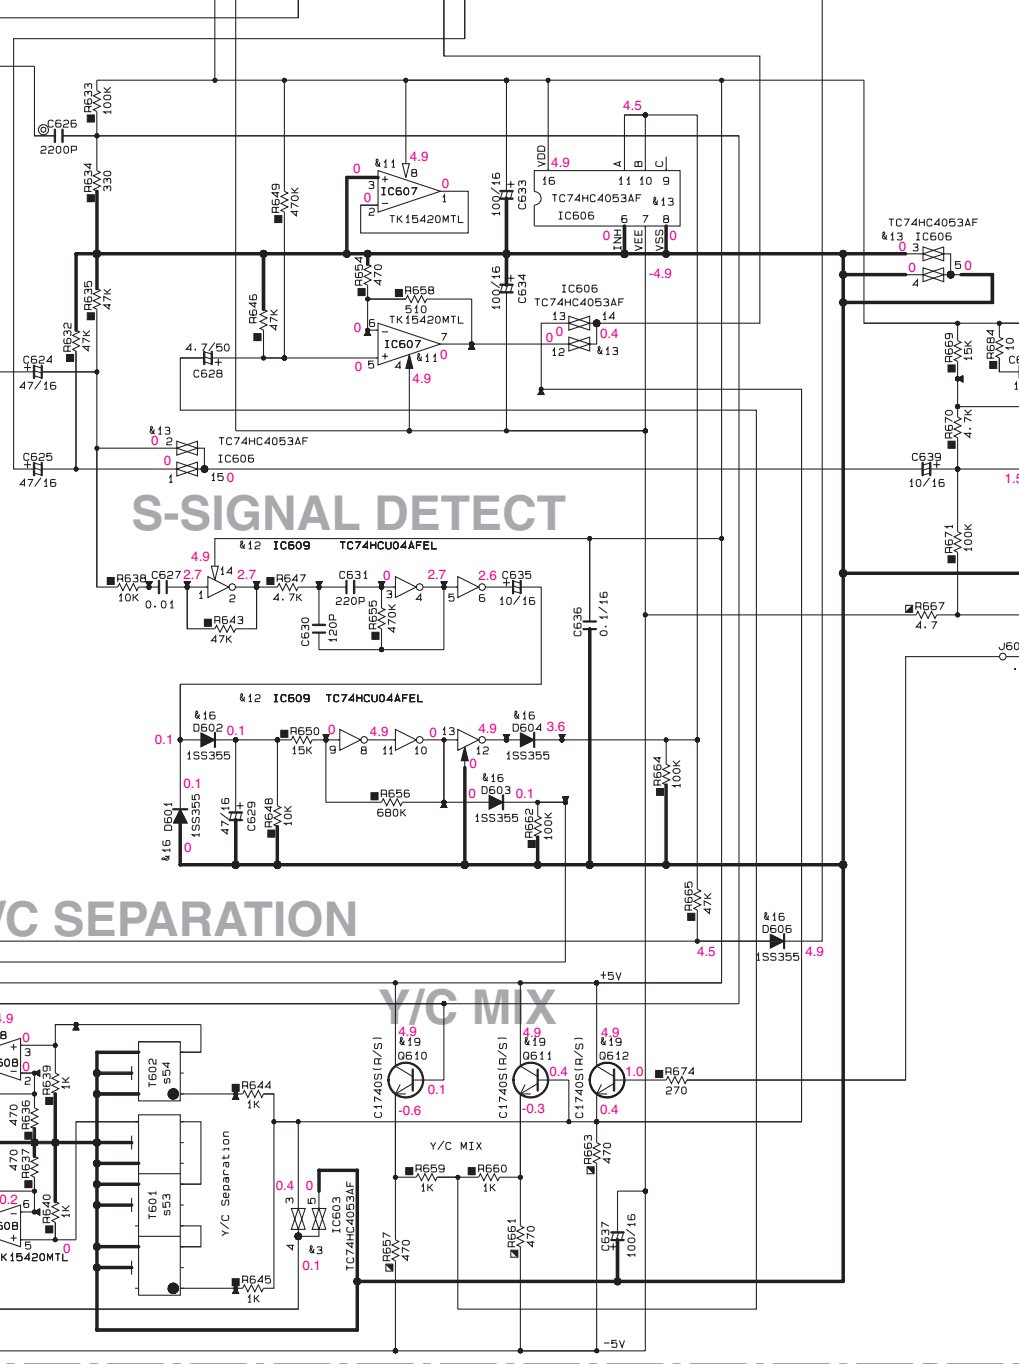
R633 100K
C626 2200P
R634 330
R649 470K
&11 4.9
0
3 8
IC607
0 2 1
TK15420MTL
0
100/16 C633
VDD 4.9
16
A B C
11 10 9
TC74HC4053AF &13
IC606
6 7 8
0 INH VEE VSS 0
-4.9
4.5
TC74HC4053AF
&13 IC606
0 3
0 5 0
4
R654 470
R658 510
TK15420MTL
0 6
IC607 7
0 5 4 &11 0
4.9
R646 47K
R635 47K
R632 47K
C624 47/16
4.7/50
C628
100/16 C634
IC606
TC74HC4053AF
13 14
0 0.4
12 &13
R669 15K
R684 10
R670 4.7K
&13
0 2
TC74HC4053AF
IC606
0
1 15 0
C625 47/16
C639 10/16
1.5
S-SIGNAL DETECT
R671 100K
4.9 &12 IC609 TC74HCU04AFEL
R638 C627 2.7 14 2.7 R647 C631 0 2.7 2.6 C635
10K 0.01 1 2 4.7K 220P 3 4 5 6 10/16
R643 47K
C630 120P
R655 470K
C636 0.1/16
R667 4.7
J60
&12 IC609 TC74HCU04AFEL
&16 &16
D602 0.1 R650 0 4.9 0 13 4.9 D604 3.6
0.1 1SS355 15K 9 8 11 10 12 1SS355
0
0.1 &16
R656 0 D603 0.1
680K 1SS355
D601 1SS355
&16
0
47/16 C629
R648 10K
R662 100K
R664 100K
Y/C SEPARATION
R665 47K
&16
D606
4.5 1SS355 4.9
+5V
Y/C MIX
4.9 4.9 4.9
&19 &19 &19
Q610 Q611 Q612
C1740S(R/S) C1740S(R/S) C1740S(R/S)
0.1 0.4 1.0 R674 270
-0.6 -0.3 0.4
4.9
0
3
0
R639 1K
R636 470
T602 s54
R644 1K
Y/C Separation
R637 470
T601 s53
0.2
R640 1K
5
K15420MTL 0
R645 1K
0.4 0
3 5
IC603 TC74HC4053AF
4 &3
0.1
Y/C MIX
R659 1K
R660 1K
R663 470
R657 470
R661 470
C637 100/16
-5V